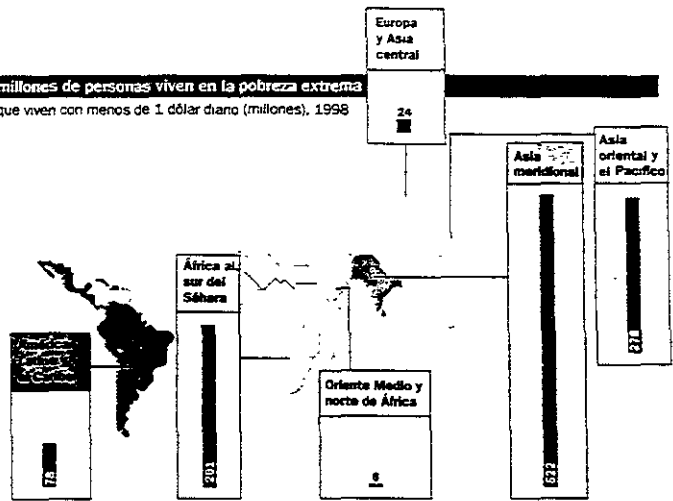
Europa y Asia central

millones de personas viven en la pobreza extrema

que viven con menos de 1 dólar diario (millones), 1998

24

Asia meridional

Asia oriental y el Pacífico

África al sur del Sáhara

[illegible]

Oriente Medio y norte de África

78

291

6

522

278